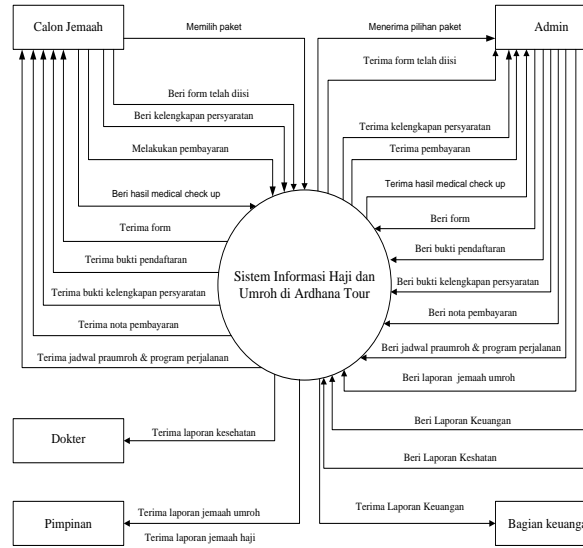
Calon Jemaah

Admin

Memilih paket

Menerima pilihan paket

Terima form telah diisi

Beri form telah diisi

Beri kelengkapan persyaratan

Melakukan pembayaran

Terima kelengkapan persyaratan

Terima pembayaran

Terima hasil medical check up

Beri hasil medical check up

Beri form

Terima form

Beri bukti pendaftaran

Terima bukti pendaftaran

Sistem Informasi Haji dan Umroh di Ardhana Tour

Beri bukti kelengkapan persyaratan

Terima bukti kelengkapan persyaratan

Beri nota pembayaran

Terima nota pembayaran

Beri jadwal praumroh & program perjalanan

Terima jadwal praumroh & program perjalanan

Beri laporan jemaah umroh

Beri Laporan Keuangan

Dokter

Terima laporan kesehatan

Beri Laporan Keshatan

Terima Laporan Keuangan

Pimpinan

Terima laporan jemaah umroh

Terima laporan jemaah haji

Bagian keuanga